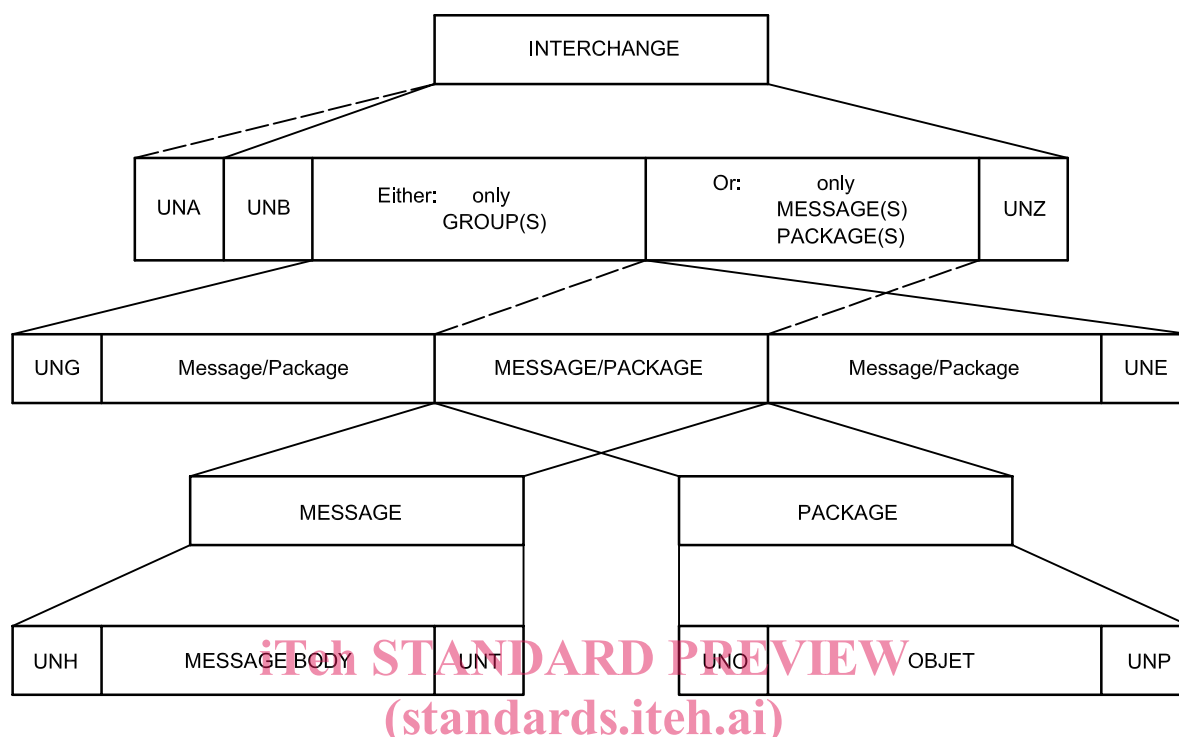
INTERCHANGE

UNA

UNB

Either: only GROUP(S)

Or: only MESSAGE(S) PACKAGE(S)

UNZ

UNG

Message/Package

MESSAGE/PACKAGE

Message/Package

UNE

MESSAGE

PACKAGE

UNH

MESSAGE BODY

UNT

UNO

OBJET

UNP

iTeh STANDARD PREVIEW
(standards.iteh.ai)